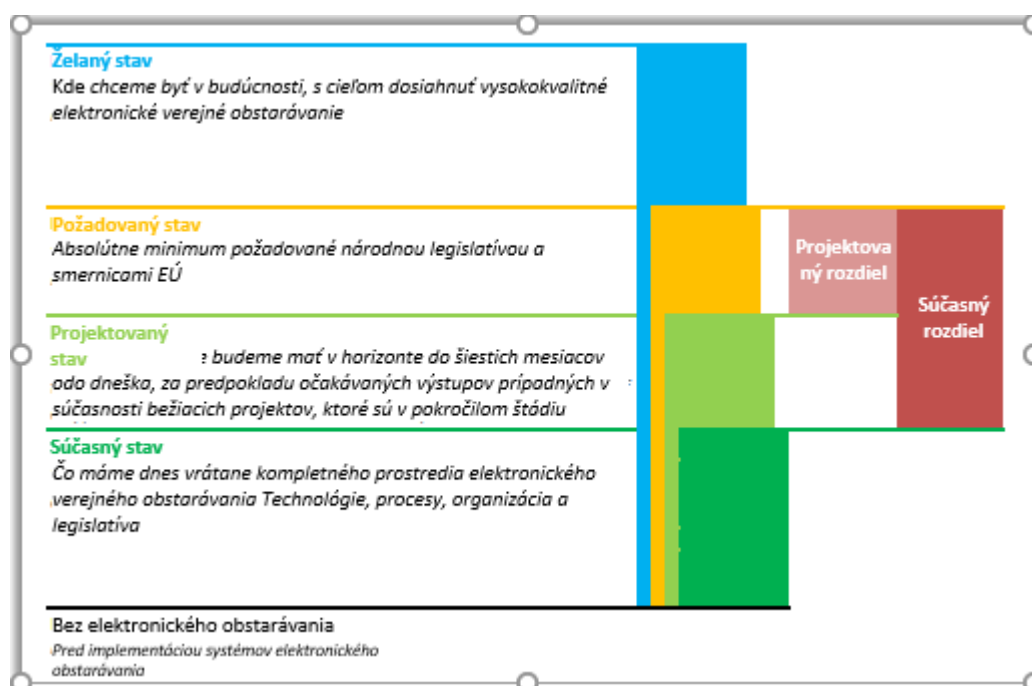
Želaný stav
Kde chceme byť v budúcnosti, s cieľom dosiahnuť vysokokvalitné elektronické verejné obstarávanie

Požadovaný stav
Absolútne minimum požadované národnou legislatívou a smernicami EÚ

Projektovaný stav
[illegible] budeme mať v horizonte do šiestich mesiacov odo dneška, za predpokladu očakávaných výstupov prípadných v súčasnosti bežiacich projektov, ktoré sú v pokročilom štádiu

Súčasný stav
Čo máme dnes vrátane kompletného prostredia elektronického verejného obstarávania Technológie, procesy, organizácia a legislatíva

Bez elektronického obstarávania
Pred implementáciou systémov elektronického obstarávania

Projektovaný rozdiel

Súčasný rozdiel